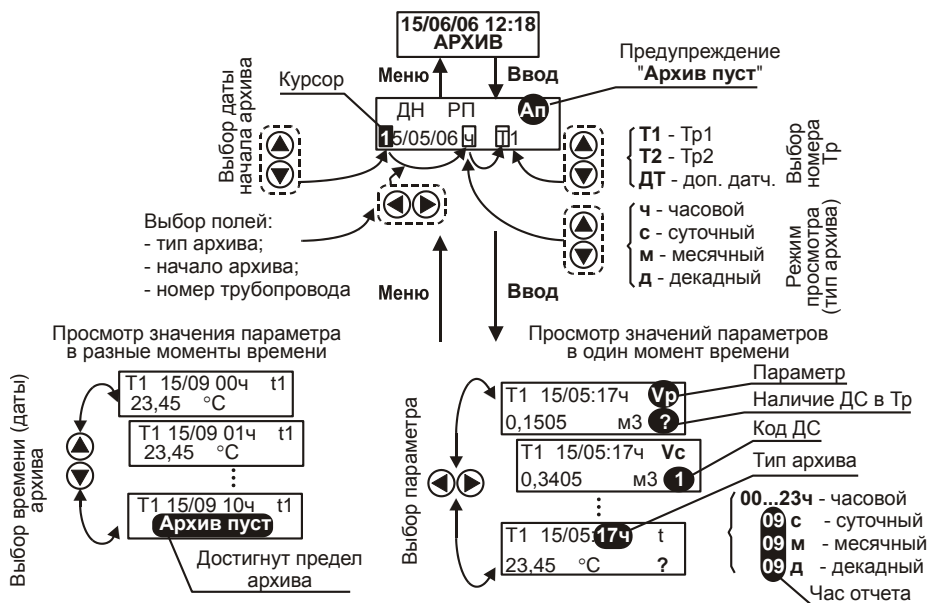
15/06/06 12:18
АРХИВ

Меню

Ввод

Предупреждение "Архив пуст"

Курсор

Выбор даты начала архива

ДН РП Ап
15/05/06 ч Т1

Т1 - Тр1
Т2 - Тр2
ДТ - доп. датч.

Выбор номера Тр

Выбор полей:
- тип архива;
- начало архива;
- номер трубопровода

ч - часовой
с - суточный
м - месячный
д - декадный

Режим просмотра (тип архива)

Меню

Ввод

Просмотр значения параметра в разные моменты времени

Просмотр значений параметров в один момент времени

Выбор времени (даты) архива

T1 15/09 00ч t1
23,45 °C

T1 15/09 01ч t1
23,45 °C

⋮

T1 15/09 10ч t1
Архив пуст

Достигнут предел архива

Выбор параметра

T1 15/05:17ч Vp
0,1505 м3 ?

Параметр

Наличие ДС в Тр

T1 15/05:17ч Vc
0,3405 м3 1

Код ДС

Тип архива

⋮

T1 15/05:17ч t
23,45 °C ?

00...23ч - часовой
09 с - суточный
09 м - месячный
09 д - декадный

Час отчета